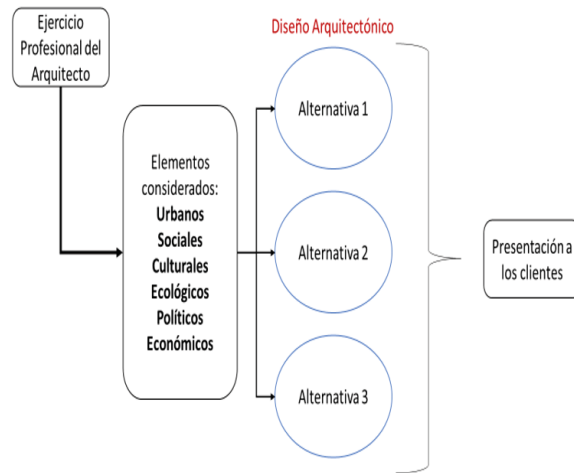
Ejercicio Profesional del Arquitecto

Diseño Arquitectónico

Elementos considerados:
Urbanos
Sociales
Culturales
Ecológicos
Políticos
Económicos

Alternativa 1

Alternativa 2

Alternativa 3

Presentación a los clientes